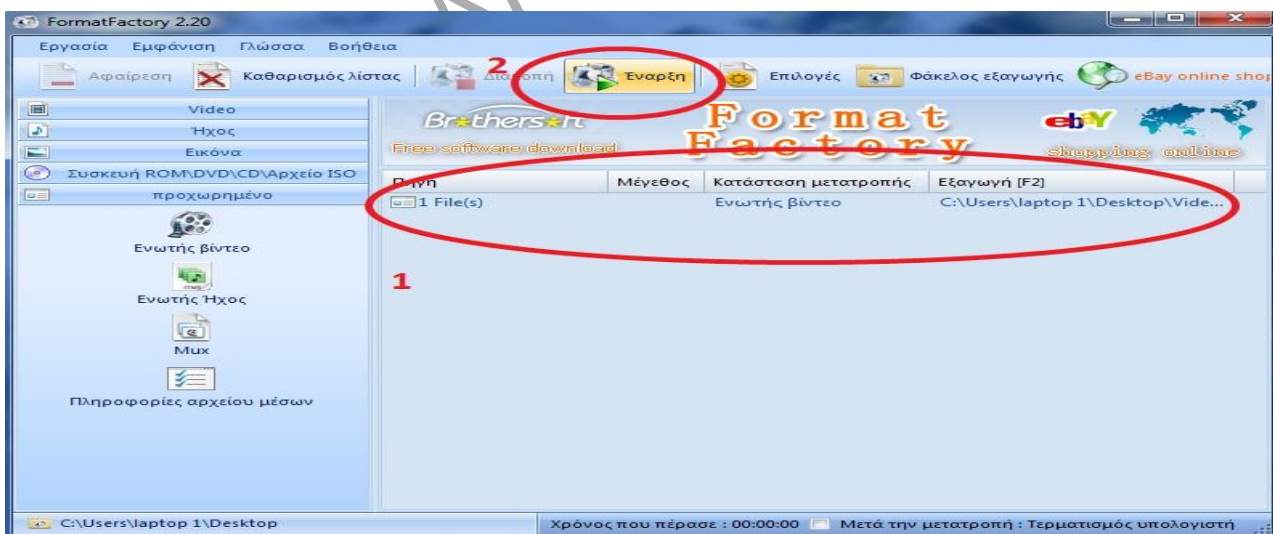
FormatFactory 2.20

Εργασία Εμφάνιση Γλώσσα Βοήθεια

Αφαίρεση Καθαρισμός λίστας Διακοπή Έναρξη Επιλογές Φάκελος εξαγωγής eBay online shop

2

Video
Ήχος
Εικόνα
Συσκευή ROM\DVD\CD\Αρχείο ISO
προχωρημένο

Ενωτής βίντεο
Ενωτής Ήχος
Mux
Πληροφορίες αρχείου μέσων

Brothersoft
Free software download
Format Factory
ebY
shopping online

| Πηγή | Μέγεθος | Κατάσταση μετατροπής | Εξαγωγή [F2] |
|---|---|---|---|
| 1 File(s) | | Ενωτής βίντεο | C:\Users\laptop 1\Desktop\Vide... |

1

C:\Users\laptop 1\Desktop
Χρόνος που πέρασε : 00:00:00 Μετά την μετατροπή : Τερματισμός υπολογιστή